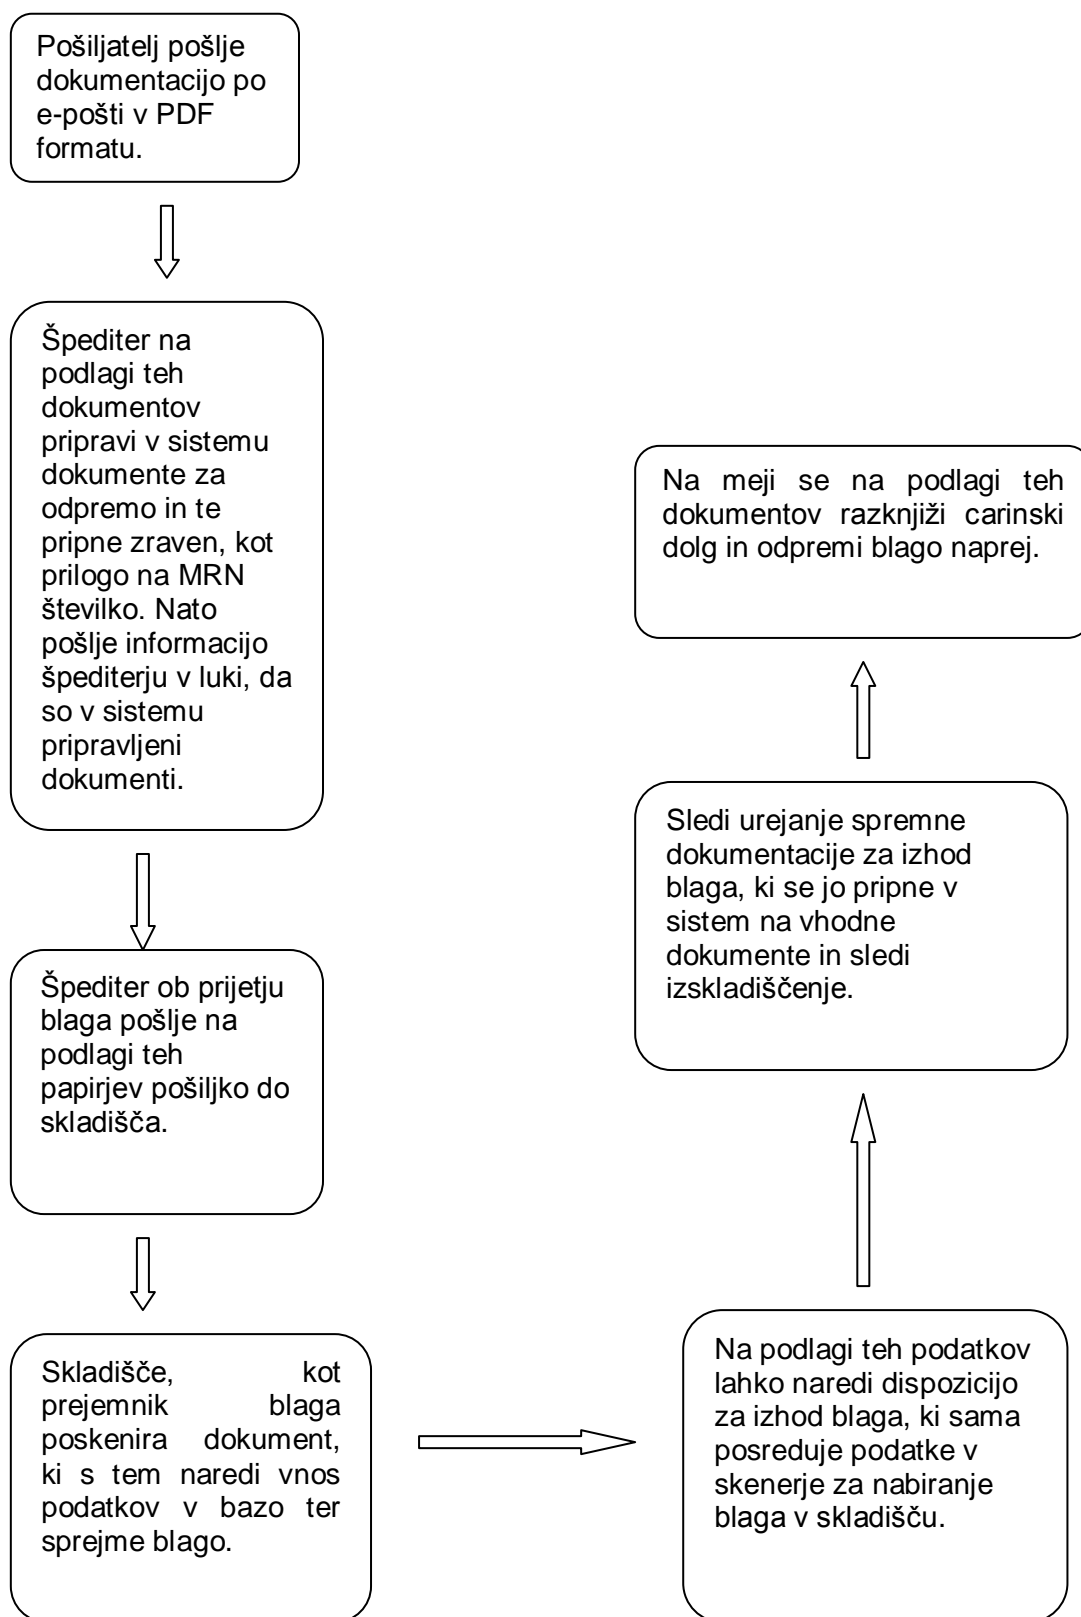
Pošiljatelj pošlje dokumentacijo po e-pošti v PDF formatu.

Špediter na podlagi teh dokumentov pripravi v sistemu dokumente za odpremo in te pripne zraven, kot prilogo na MRN številko. Nato pošlje informacijo špediterju v luki, da so v sistemu pripravljeni dokumenti.

Špediter ob prijetju blaga pošlje na podlagi teh papirjev pošiljko do skladišča.

Skladišče, kot prejemnik blaga poskenira dokument, ki s tem naredi vnos podatkov v bazo ter sprejme blago.

Na podlagi teh podatkov lahko naredi dispozicijo za izhod blaga, ki sama posreduje podatke v skenerje za nabiranje blaga v skladišču.

Sledi urejanje spremne dokumentacije za izhod blaga, ki se jo pripne v sistem na vhodne dokumente in sledi izskladiščenje.

Na meji se na podlagi teh dokumentov razknjiži carinski dolg in odpremi blago naprej.